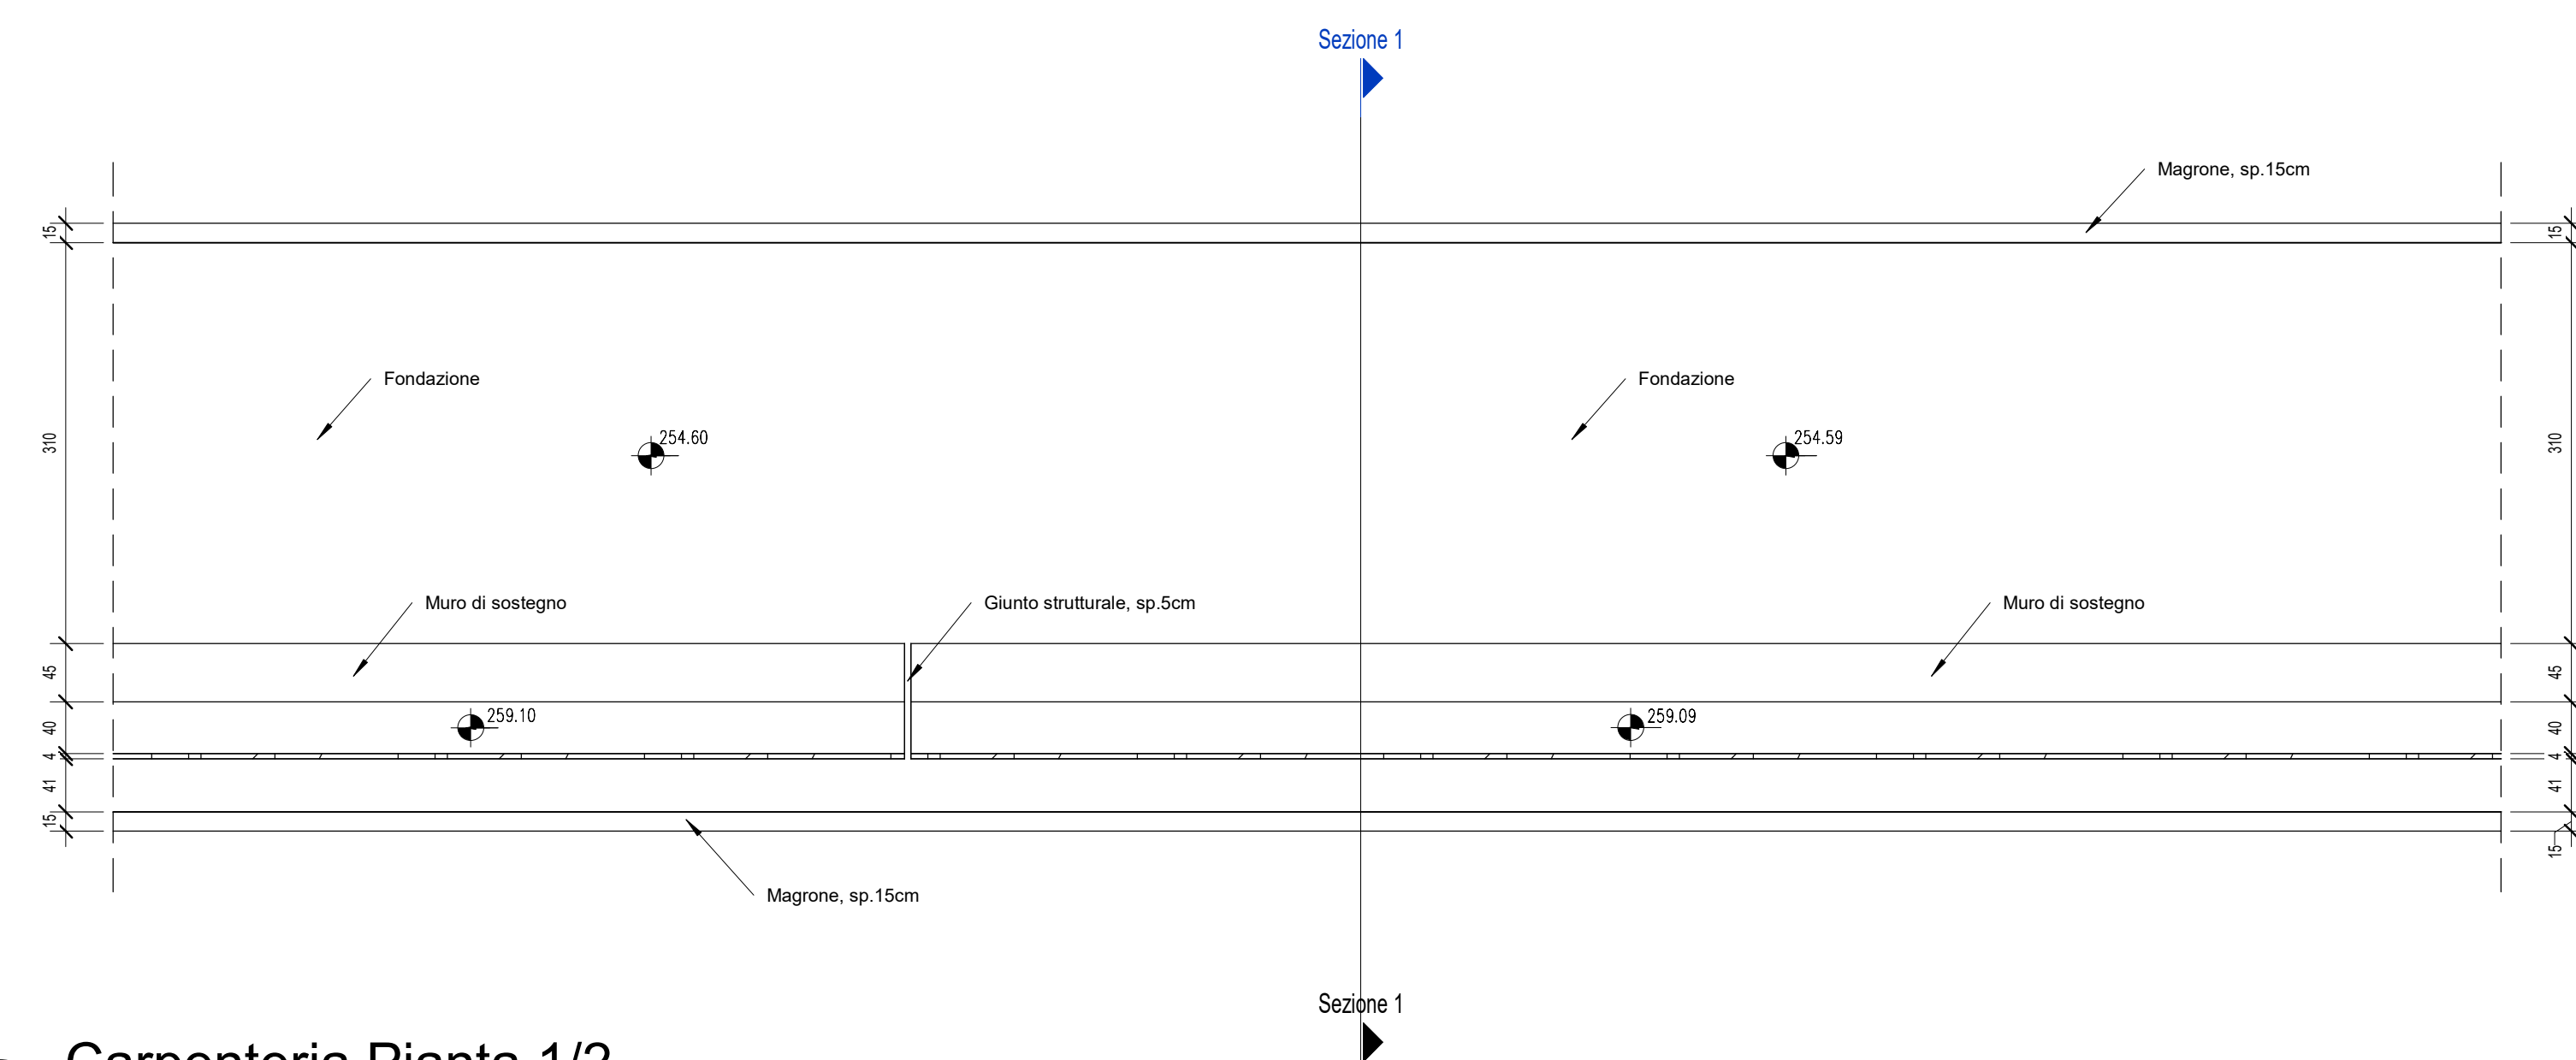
Sezione 1

Magrone, sp.15cm

15

310

Fondazione

254.60

Fondazione

254.59

15

310

Muro di sostegno

Giunto strutturale, sp.5cm

Muro di sostegno

45

40

4

41

15

259.10

259.09

45

40

4

41

15

Magrone, sp.15cm

Sezione 1

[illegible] Pianta 1/2